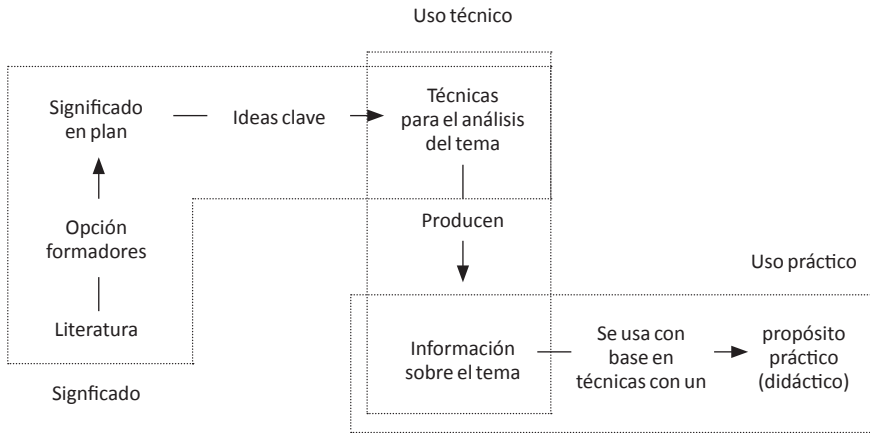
Uso técnico

Significado en plan

Ideas clave

Técnicas para el análisis del tema

Opción formadores

Literatura

Producen

Uso práctico

Información sobre el tema

Se usa con base en técnicas con un

propósito práctico (didáctico)

Signficado